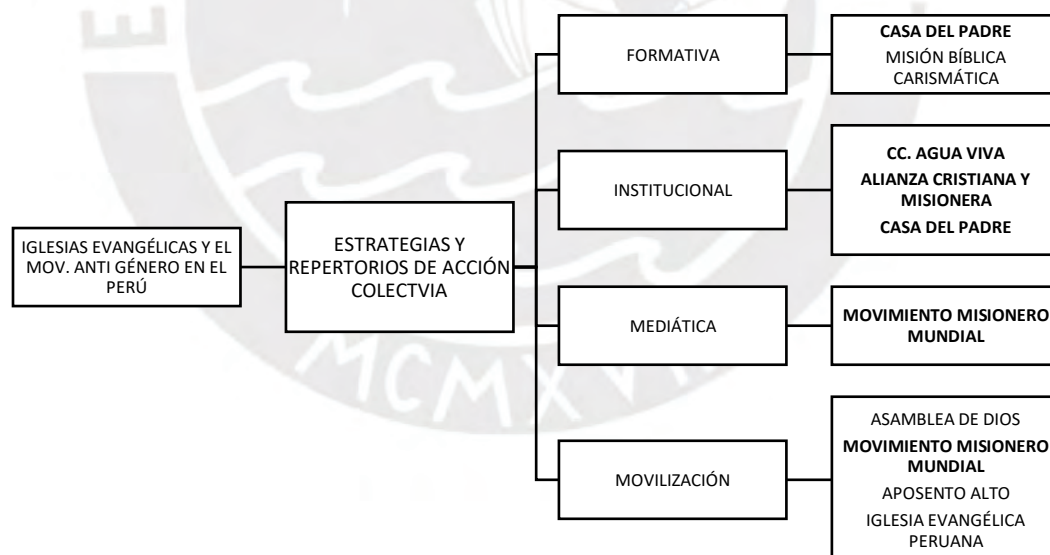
IGLESIAS EVANGÉLICAS Y EL MOV. ANTI GÉNERO EN EL PERÚ

ESTRATEGIAS Y REPERTORIOS DE ACCIÓN COLECTVIA

FORMATIVA

CASA DEL PADRE
MISIÓN BÍBLICA CARISMÁTICA

INSTITUCIONAL

CC. AGUA VIVA
ALIANZA CRISTIANA Y MISIONERA
CASA DEL PADRE

MEDIÁTICA

MOVIMIENTO MISIONERO MUNDIAL

MOVILIZACIÓN

ASAMBLEA DE DIOS
MOVIMIENTO MISIONERO MUNDIAL
APOSENTO ALTO
IGLESIA EVANGÉLICA PERUANA

MCMXVI